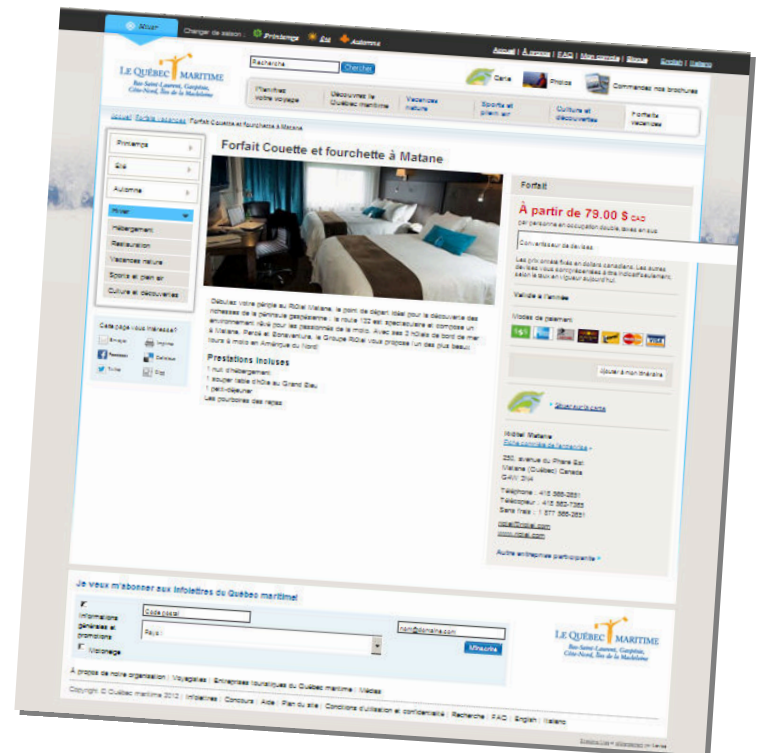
Hiver Changer de saison : Printemps Été Automne

Accueil | À propos | FAQ | Mon compte | Blogue English | Italiano

LE QUÉBEC MARITIME
Bas-Saint-Laurent, Gaspésie, Côte-Nord, Îles de la Madeleine

Recherche Chercher

Carte Photos Commandez nos brochures

Planifiez votre voyage | Découvrez le Québec maritime | Vacances nature | Sports et plein air | Culture et découvertes | Forfaits vacances

Accueil | Forfaits vacances | Forfait Couette et fourchette à Matane

Printemps
Été
Automne
Hiver
Hébergement
Restauration
Vacances nature
Sports et plein air
Culture et découvertes

Cette page vous intéresse?
Envoyer Imprimer
Facebook Delicious
Twitter Digg

Forfait Couette et fourchette à Matane

Débutez votre périple au Riôtel Matane, le point de départ idéal pour la découverte des richesses de la péninsule gaspésienne : la route 132 est spectaculaire et compose un environnement rêvé pour les passionnés de la moto. Avec ses 3 hôtels de bord de mer à Matane, Percé et Bonaventure, le Groupe Riôtel vous propose (un des plus beaux) tours à moto en Amérique du Nord!

Prestations incluses
1 nuit d'hébergement
1 souper table d'hôte au Grand Bleu
1 petit-déjeuner
Les pourboires des repas

Forfait
À partir de 79.00 $ CAD
par personne en occupation double, taxes en sus
Convertisseur de devises
Les prix ont été fixés en dollars canadiens. Les autres devises vous sont présentées à titre indicatif seulement, selon le taux en vigueur aujourd'hui.
Valide à l'année

Modes de paiement

Ajouter à mon itinéraire

Situer sur la carte

Riôtel Matane
Fiche complète de l'entreprise »
250, avenue du Phare Est
Matane (Québec) Canada
G4W 3N4
Téléphone : 418 566-2651
Télécopieur : 418 562-7365
Sans frais : 1 877 566-2651
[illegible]
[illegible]

Autre entreprise participante »

Je veux m'abonner aux Infolettres du Québec maritime
Informations générales et promotions
Motoneige
Code postal
Pays :
nom@domaine.com
M'inscrire

À propos de notre organisation | Voyagistes | Entreprises touristiques du Québec maritime | Médias
Copyright © Québec maritime 2012 | Infolettres | Concours | Aide | Plan du site | Conditions d'utilisation et confidentialité | Recherche | FAQ | English | Italiano
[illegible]